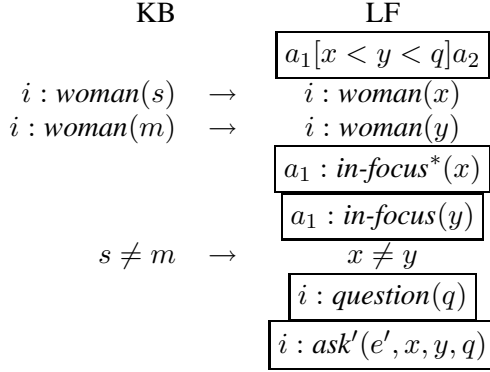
| KB | | LF |
|---|---|---|
| | | $a_1[x < y < q]a_2$ |
| $i : \textit{woman}(s)$ | $\rightarrow$ | $i : \textit{woman}(x)$ |
| $i : \textit{woman}(m)$ | $\rightarrow$ | $i : \textit{woman}(y)$ |
| | | $a_1 : \textit{in-focus}^*(x)$ |
| | | $a_1 : \textit{in-focus}(y)$ |
| $s \neq m$ | $\rightarrow$ | $x \neq y$ |
| | | $i : \textit{question}(q)$ |
| | | $i : \textit{ask}'(e', x, y, q)$ |